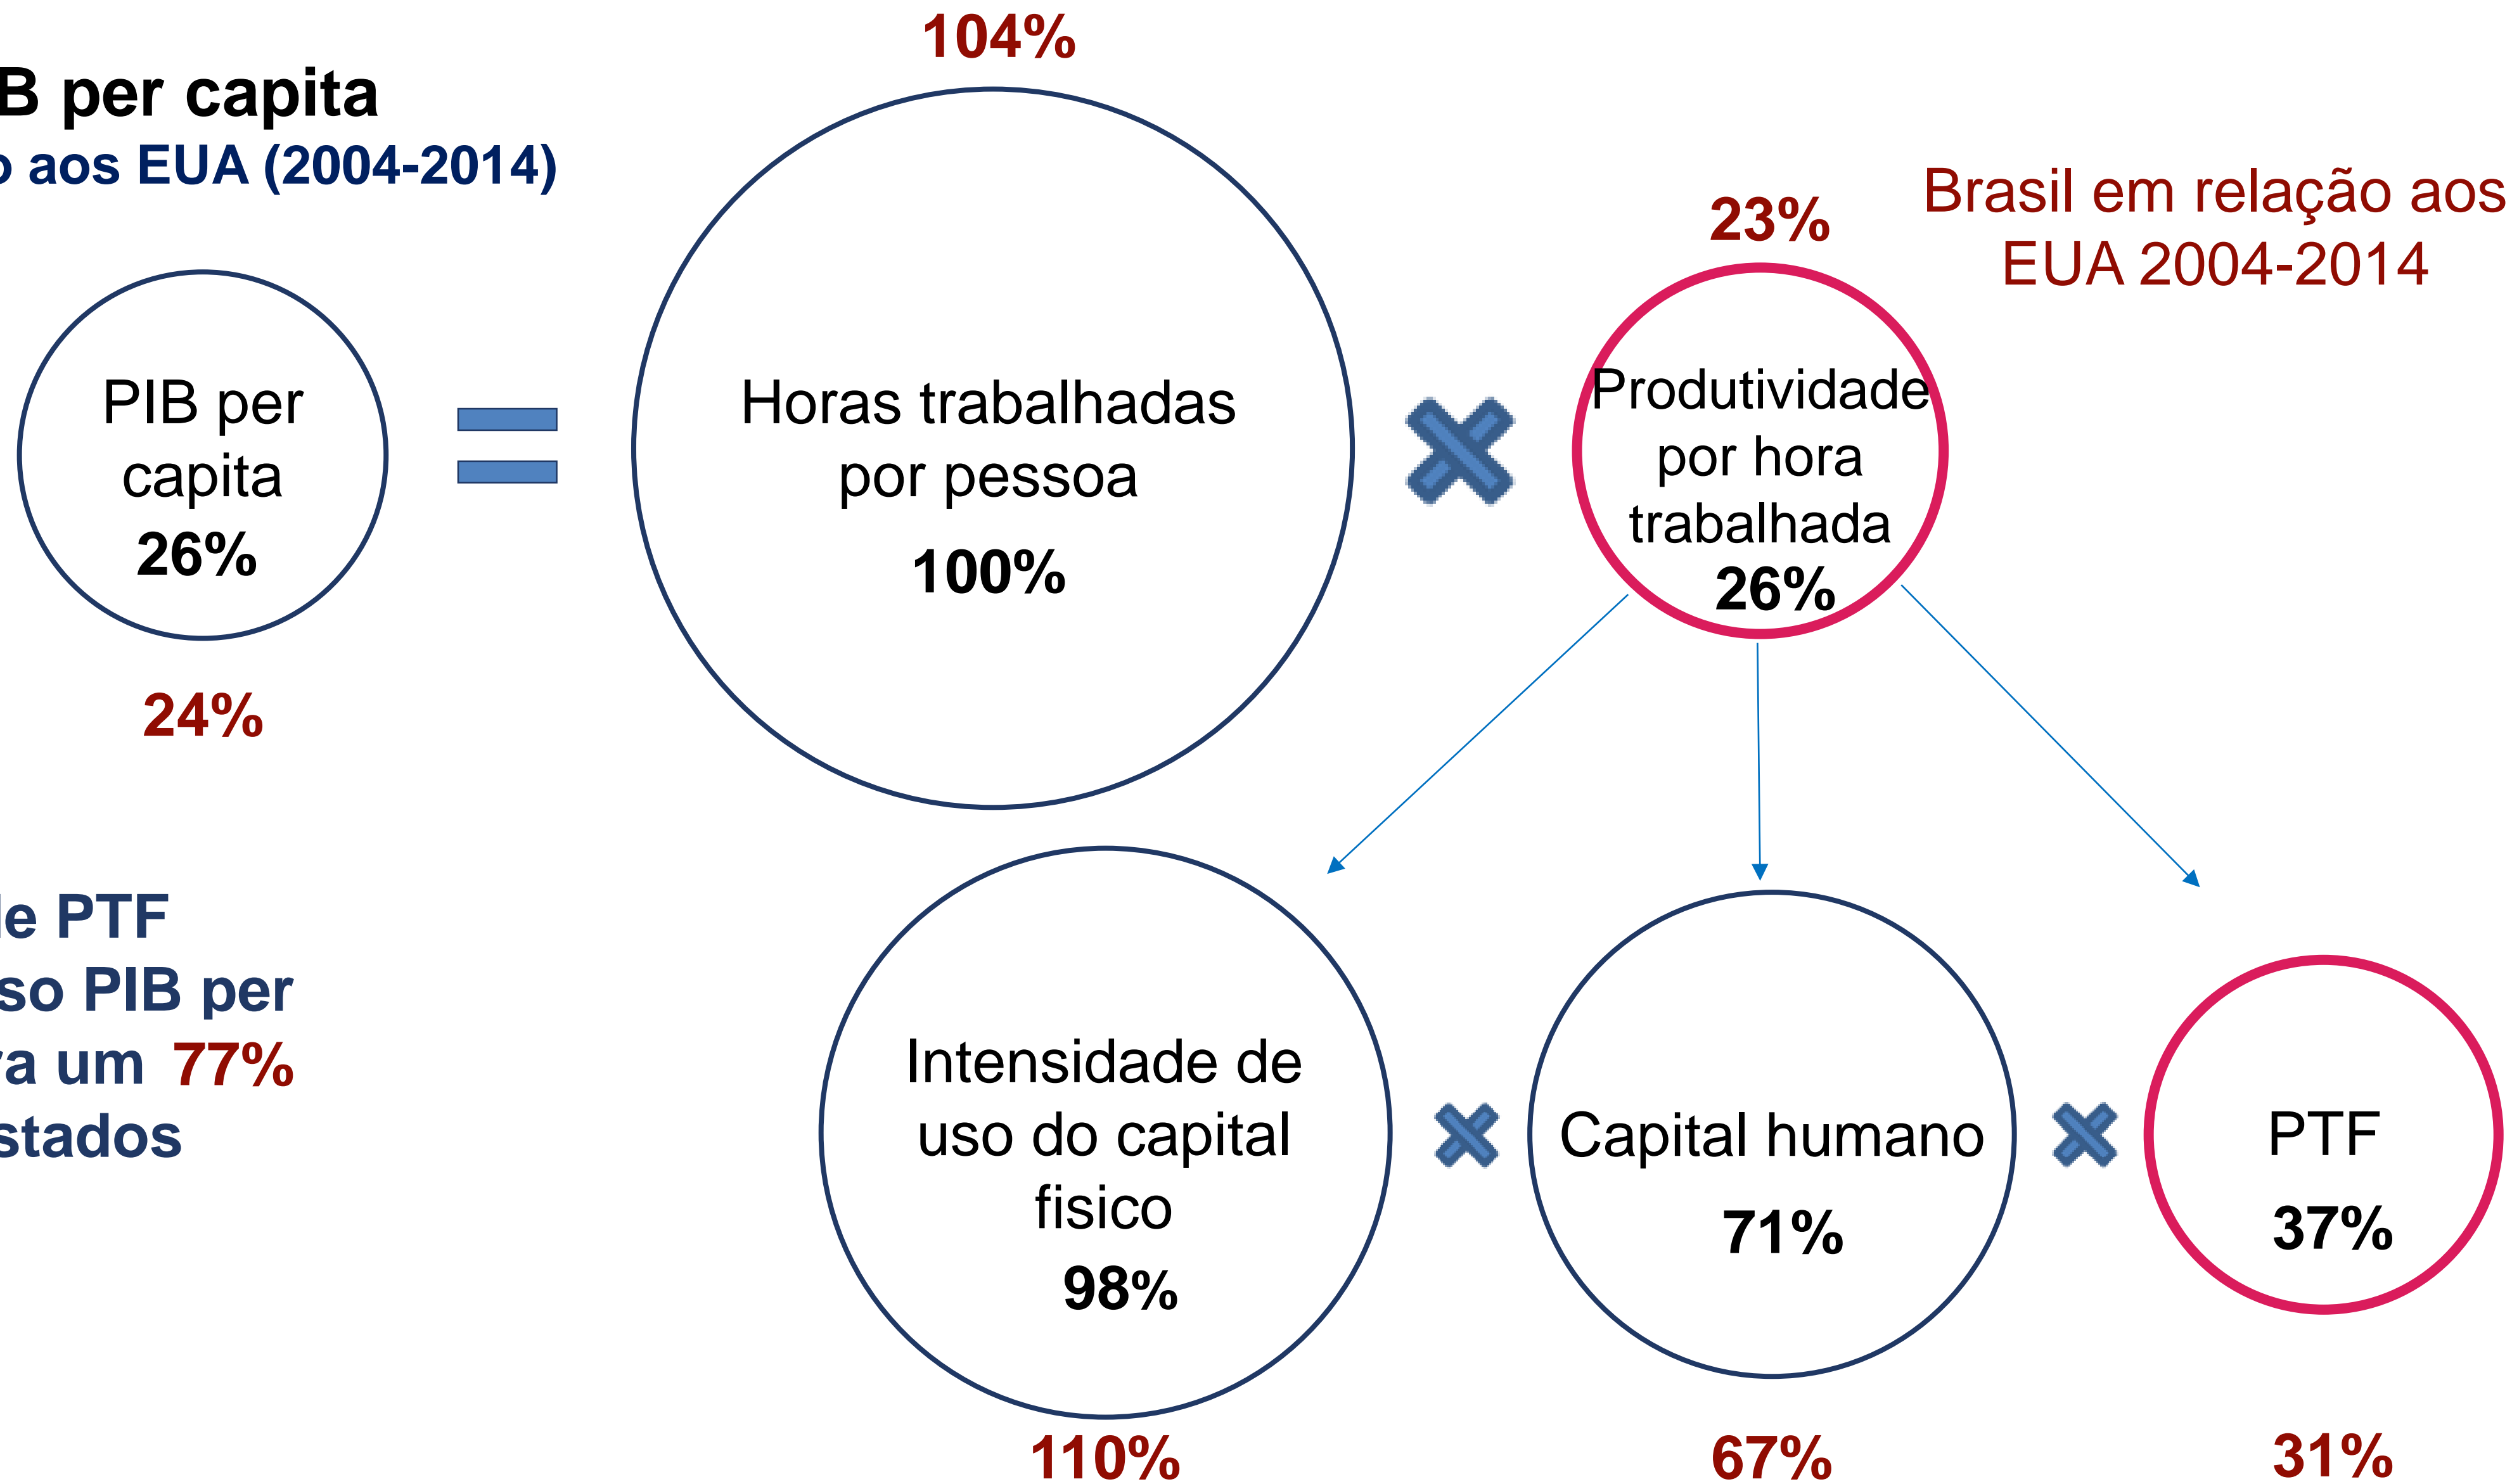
B per capita
o aos EUA (2004-2014)

104%

Brasil em relação aos EUA 2004-2014

23%

PIB per capita
26%

Horas trabalhadas por pessoa
100%

Produtividade por hora trabalhada
26%

24%

le PTF
so PIB per
a um 77%
stados

Intensidade de uso do capital fisico
98%

Capital humano
71%

PTF
37%

110%

67%

31%